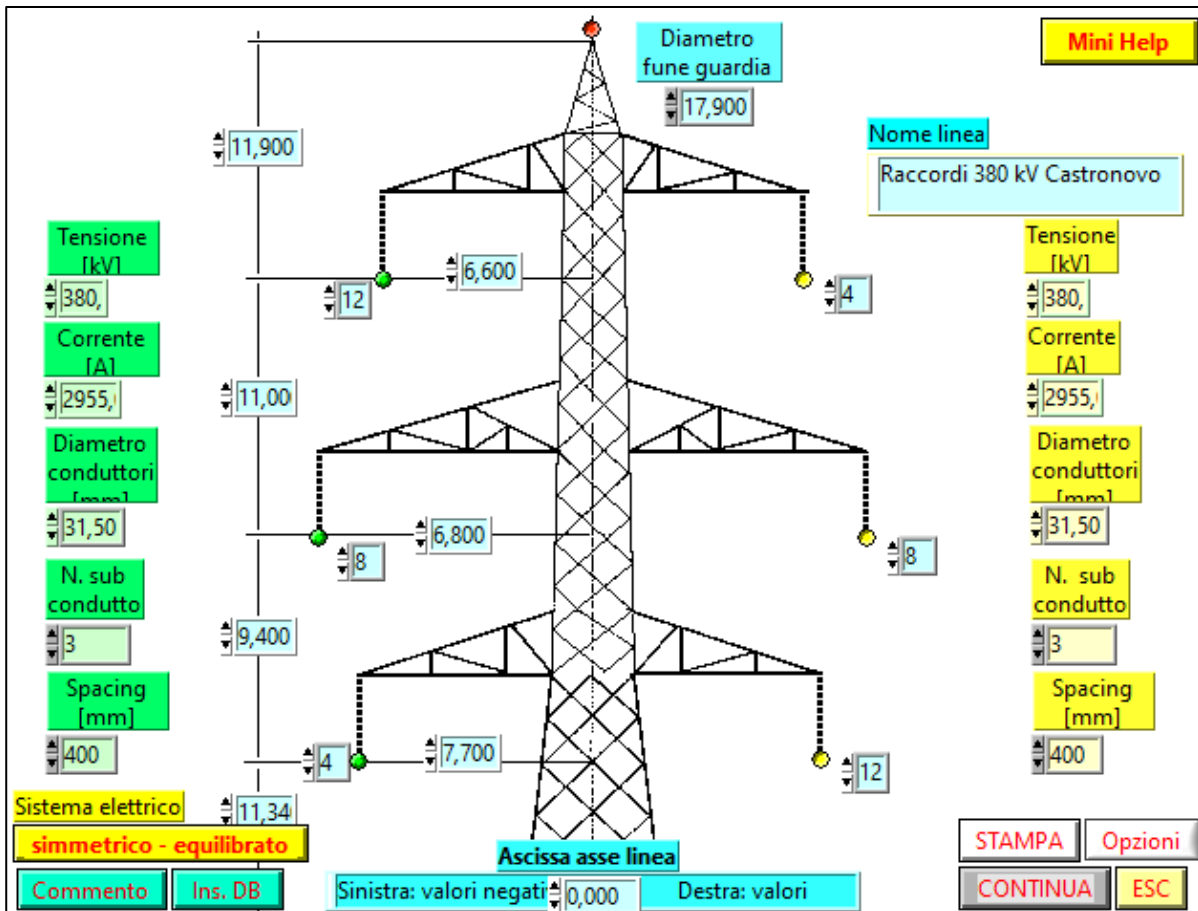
Diametro fune guardia

17,900

Mini Help

11,900

Nome linea

Raccordi 380 kV Castronovo

Tensione [kV]

380,

6,600

12

4

Tensione [kV]

380,

Corrente [A]

2955,

11,00

Corrente [A]

2955,

Diametro conduttori [mm]

31,50

6,800

8

8

Diametro conduttori [mm]

31,50

N. sub condutto

3

9,400

N. sub condutto

3

Spacing [mm]

400

4

7,700

12

Spacing [mm]

400

Sistema elettrico

11,34

simmetrico - equilibrato

Ascissa asse linea

STAMPA

Opzioni

Commento

Ins. DB

Sinistra: valori negati

0,000

Destra: valori

CONTINUA

ESC